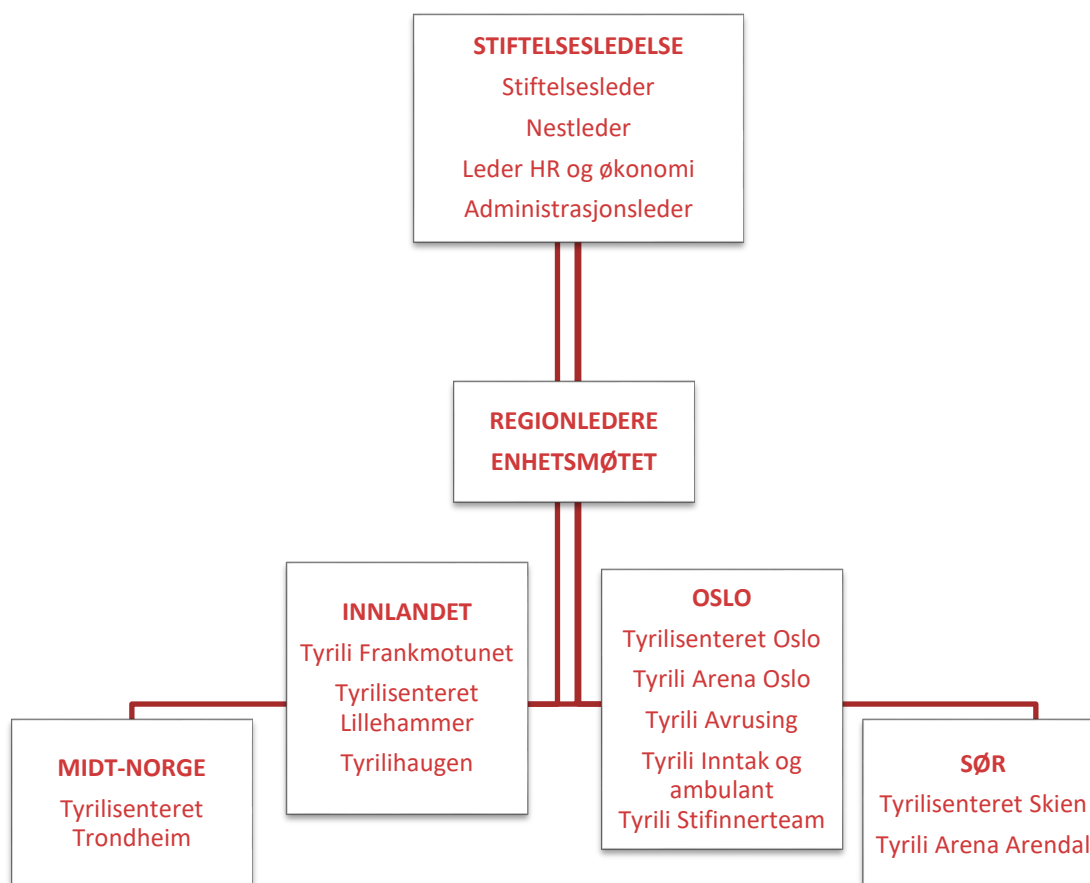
STIFTELSESLEDELSE
Stiftelsesleder
Nestleder
Leder HR og økonomi
Administrasjonsleder

REGIONLEDERE
ENHETSMØTET

INNLANDET
Tyrili Frankmotunet
Tyrilisenteret Lillehammer
Tyrilihaugen

OSLO
Tyrilisenteret Oslo
Tyrili Arena Oslo
Tyrili Avrusing
Tyrili Inntak og ambulant
Tyrili Stifinnerteam

MIDT-NORGE
Tyrilisenteret Trondheim

SØR
Tyrilisenteret Skien
Tyrili Arena Arendal